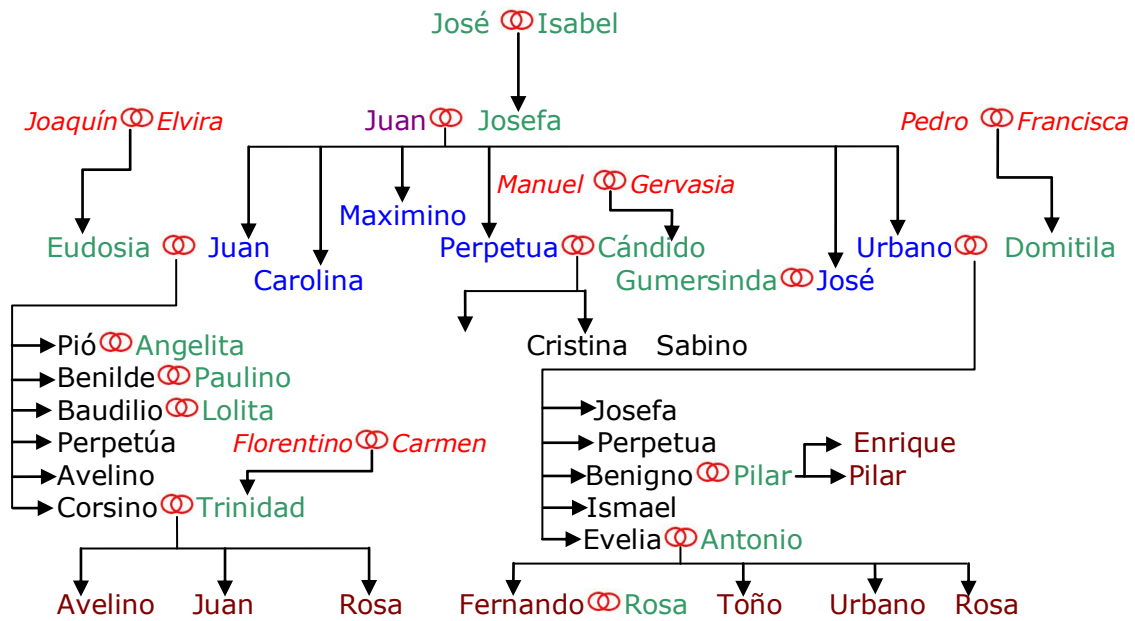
José Isabel

Joaquín Elvira
Juan Josefa
Pedro Francisca

Manuel Gervasia
Maximino

Eudosia Juan
Carolina
Perpetua Cándido
Gumersinda José
Urbano Domitila

Pió Angelita
Benilde Paulino
Baudilio Lolita
Perpetúa
Avelino
Corsino Trinidad

Florentino Carmen

Cristina Sabino

Josefa
Perpetua
Benigno Pilar
Ismael
Evelia Antonio

Enrique
Pilar

Avelino Juan Rosa

Fernando Rosa Toño Urbano Rosa